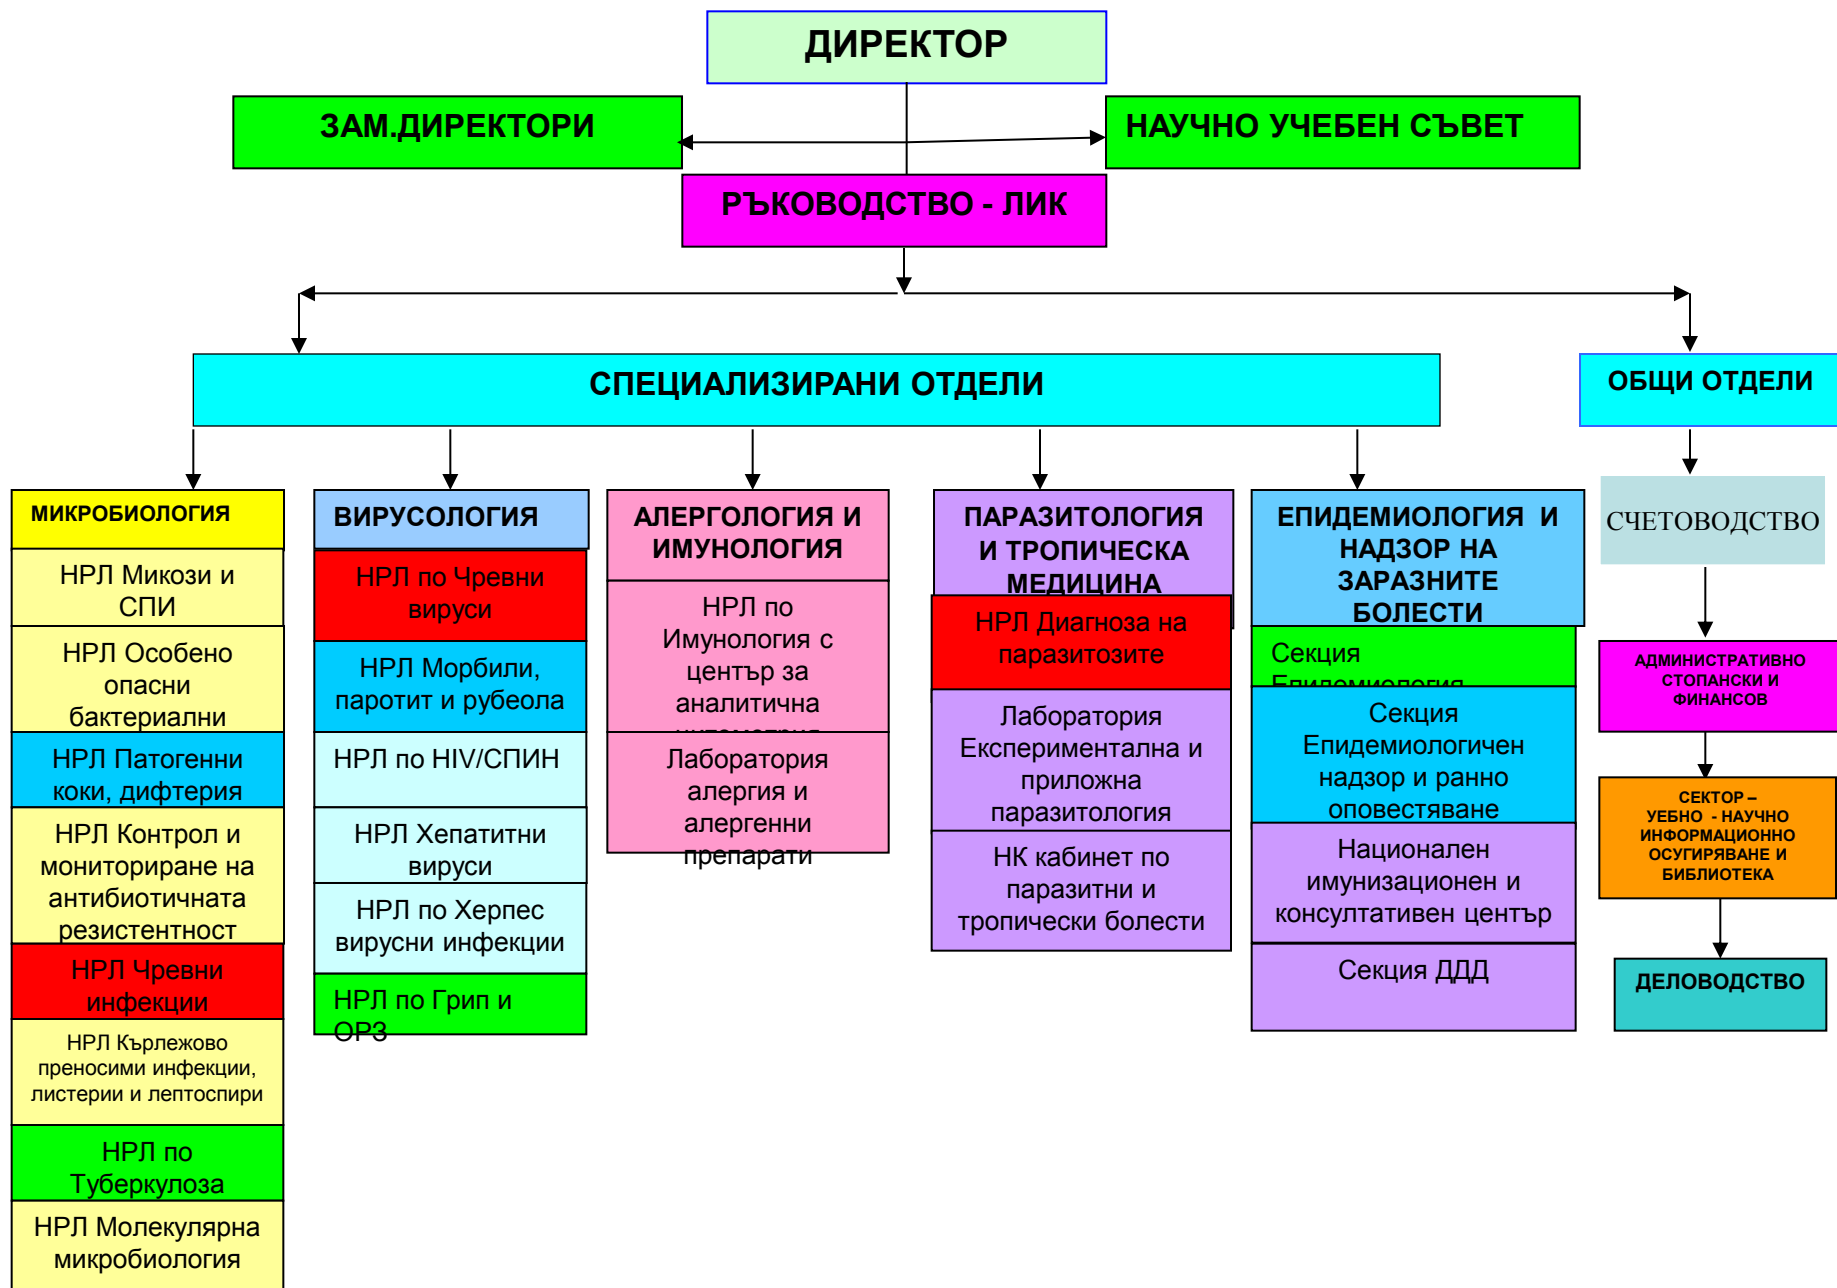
ДИРЕКТОР

ЗАМ.ДИРЕКТОРИ

НАУЧНО УЧЕБЕН СЪВЕТ

РЪКОВОДСТВО - ЛИК

СПЕЦИАЛИЗИРАНИ ОТДЕЛИ

ОБЩИ ОТДЕЛИ

МИКРОБИОЛОГИЯ

НРЛ Микози и СПИ

НРЛ Особено опасни бактериални

НРЛ Патогенни коки, дифтерия

НРЛ Контрол и мониториране на антибиотичната резистентност

НРЛ Чревни инфекции

НРЛ Кърлежово преносими инфекции, листерии и лептоспири

НРЛ по Туберкулоза

НРЛ Молекулярна микробиология

ВИРУСОЛОГИЯ

НРЛ по Чревни вируси

НРЛ Морбили, паротит и рубеола

НРЛ по HIV/СПИН

НРЛ Хепатитни вируси

НРЛ по Херпес вирусни инфекции

НРЛ по Грип и ОРЗ

АЛЕРГОЛОГИЯ И ИМУНОЛОГИЯ

НРЛ по Имунология с център за аналитична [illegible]

Лаборатория алергия и алергенни препарати

ПАРАЗИТОЛОГИЯ И ТРОПИЧЕСКА МЕДИЦИНА

НРЛ Диагноза на паразитозите

Лаборатория Експериментална и приложна паразитология

НК кабинет по паразитни и тропически болести

ЕПИДЕМИОЛОГИЯ И НАДЗОР НА ЗАРАЗНИТЕ БОЛЕСТИ

Секция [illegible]

Секция Епидемиологичен надзор и ранно оповестяване

Национален имунизационен и консултативен център

Секция ДДД

СЧЕТОВОДСТВО

АДМИНИСТРАТИВНО СТОПАНСКИ И ФИНАНСОВ

СЕКТОР – УЕБНО - НАУЧНО ИНФОРМАЦИОННО ОСУГИРЯВАНЕ И БИБЛИОТЕКА

ДЕЛОВОДСТВО